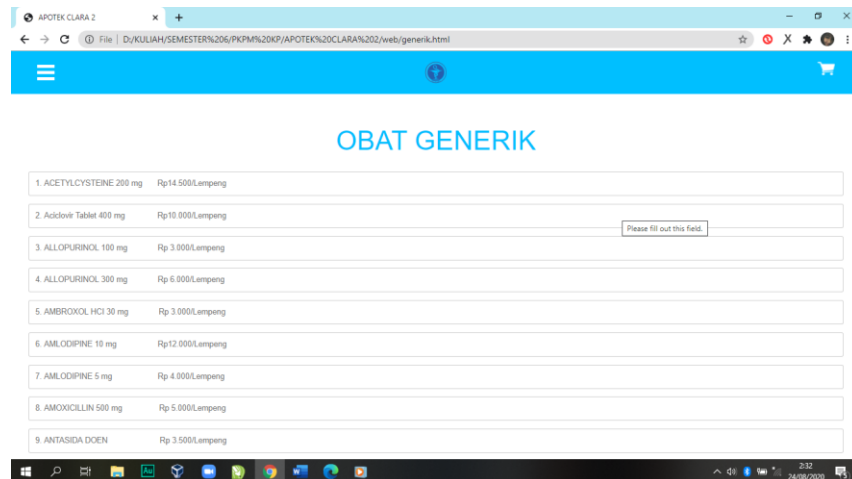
APOTEK CLARA 2

File | D:/KULIAH/SEMESTER%206/PKPM%20KP/APOTEK%20CLARA%202/web/generik.html

OBAT GENERIK

1. ACETYLCYSTEINE 200 mg Rp14.500/Lempeng

2. Aciclovir Tablet 400 mg Rp10.000/Lempeng

Please fill out this field.

3. ALLOPURINOL 100 mg Rp 3.000/Lempeng

4. ALLOPURINOL 300 mg Rp 6.000/Lempeng

5. AMBROXOL HCl 30 mg Rp 3.000/Lempeng

6. AMLODIPINE 10 mg Rp12.000/Lempeng

7. AMLODIPINE 5 mg Rp 4.000/Lempeng

8. AMOXICILLIN 500 mg Rp 5.000/Lempeng

9. ANTASIDA DOEN Rp 3.500/Lempeng

2:32
24/08/2020